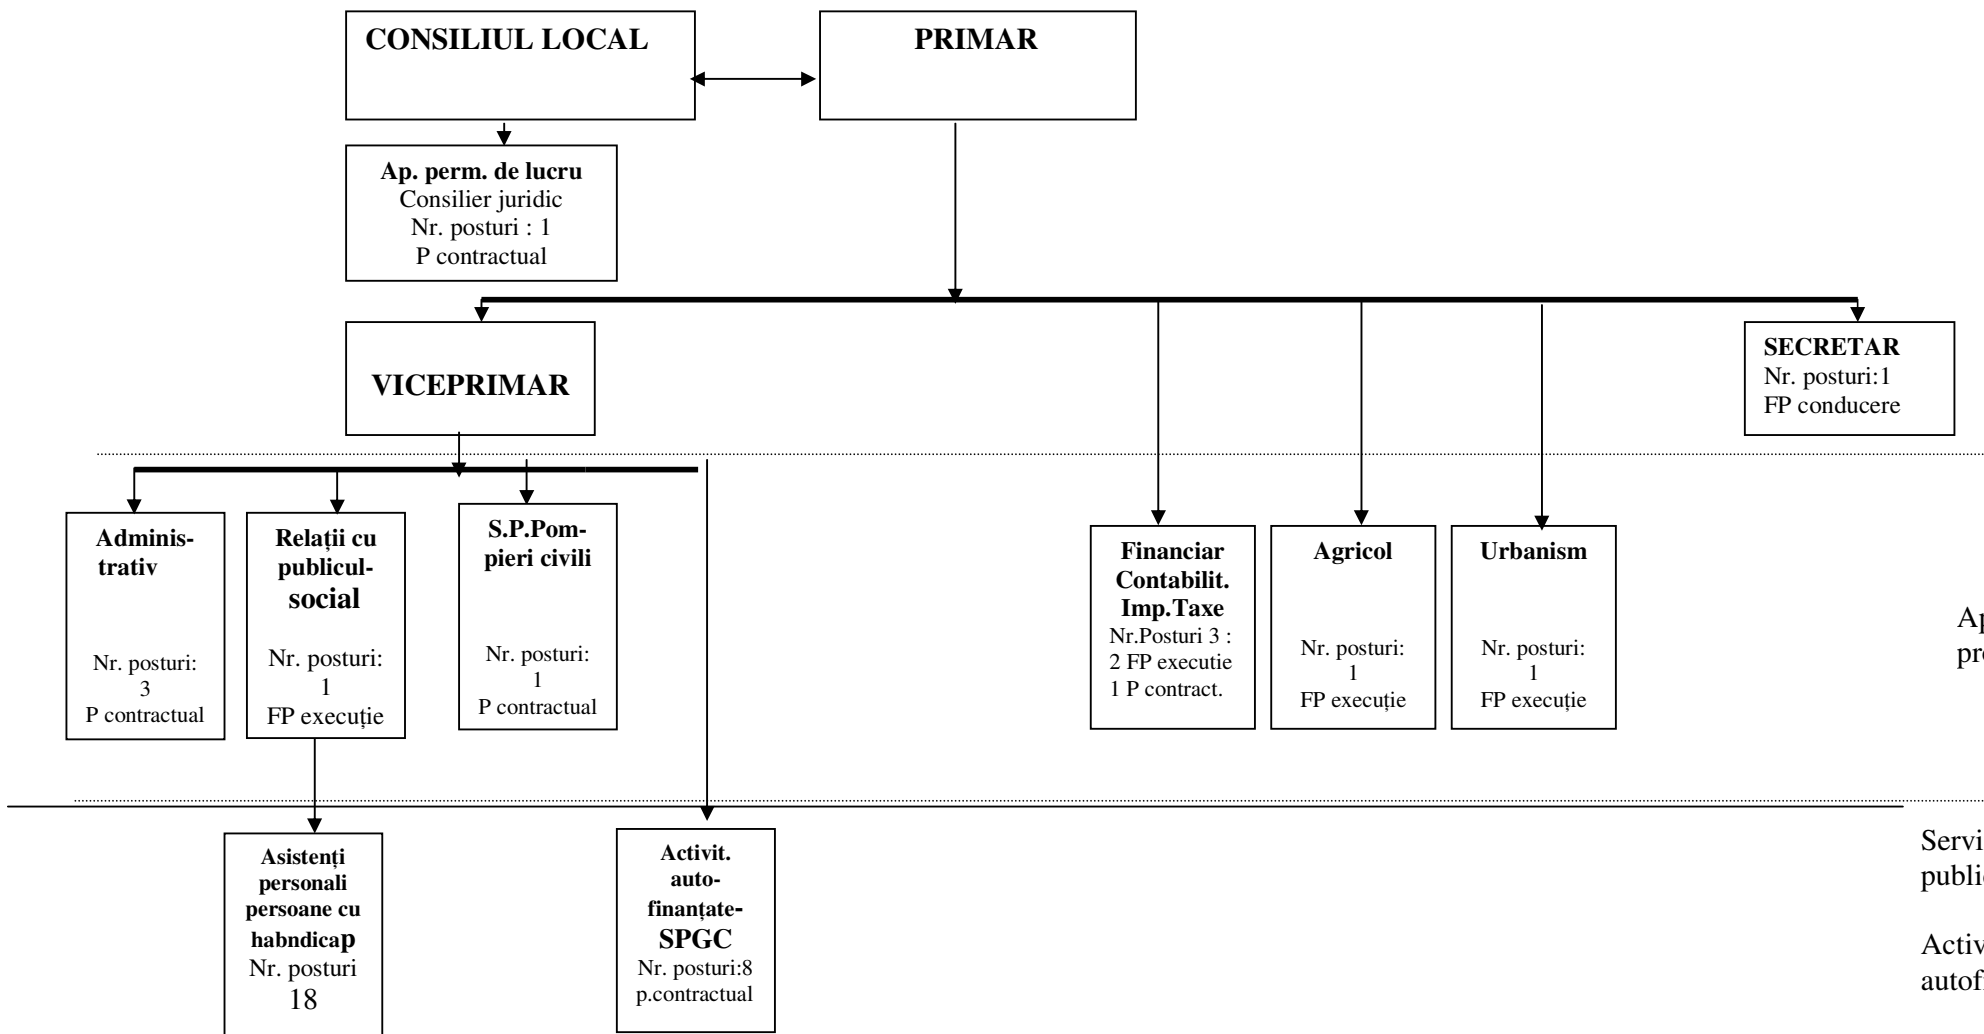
CONSILIUL LOCAL

PRIMAR

Ap. perm. de lucru
Consilier juridic
Nr. posturi : 1
P contractual

VICEPRIMAR

SECRETAR
Nr. posturi:1
FP conducere

Administrativ
Nr. posturi:
3
P contractual

Relații cu publicul-social
Nr. posturi:
1
FP execuție

S.P.Pompieri civili
Nr. posturi:
1
P contractual

Financiar Contabilit. Imp.Taxe
Nr.Posturi 3 :
2 FP executie
1 P contract.

Agricol
Nr. posturi:
1
FP execuție

Urbanism
Nr. posturi:
1
FP execuție

Ap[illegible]
pr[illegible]

Asistenți personali persoane cu habndicap
Nr. posturi
18

Activit. autofinanțate-SPGC
Nr. posturi:8
p.contractual

Servi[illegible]
publi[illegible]

Activ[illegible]
autof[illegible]